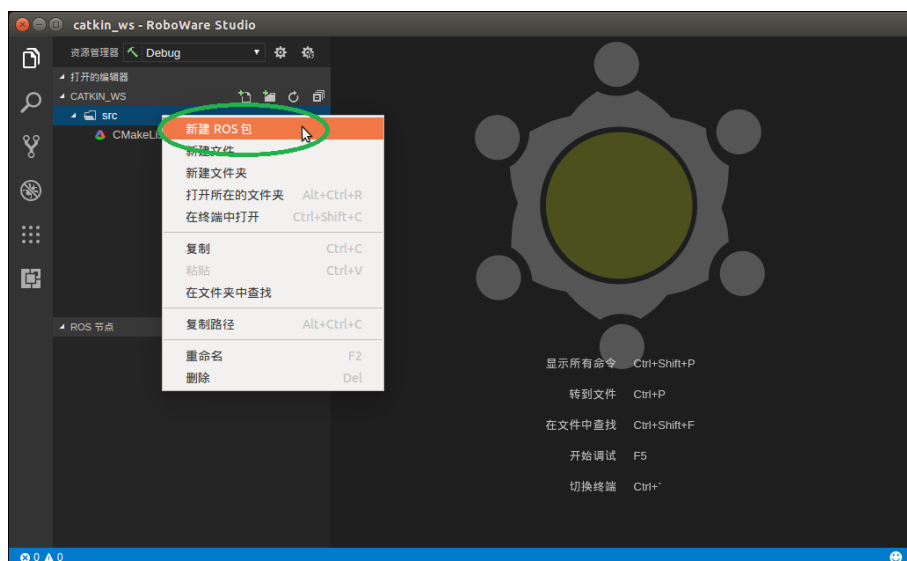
catkin_ws - RoboWare Studio

资源管理器 Debug

打开的编辑器

CATKIN_WS

src

CMakeLi

新建 ROS 包
新建文件
新建文件夹
打开所在的文件夹 Alt+Ctrl+R
在终端中打开 Ctrl+Shift+C
复制 Ctrl+C
粘贴 Ctrl+V
在文件夹中查找
复制路径 Alt+Ctrl+C
重命名 F2
删除 Del

ROS 节点

显示所有命令 Ctrl+Shift+P
转到文件 Ctrl+P
在文件中查找 Ctrl+Shift+F
开始调试 F5
切换终端 Ctrl+`

0 0